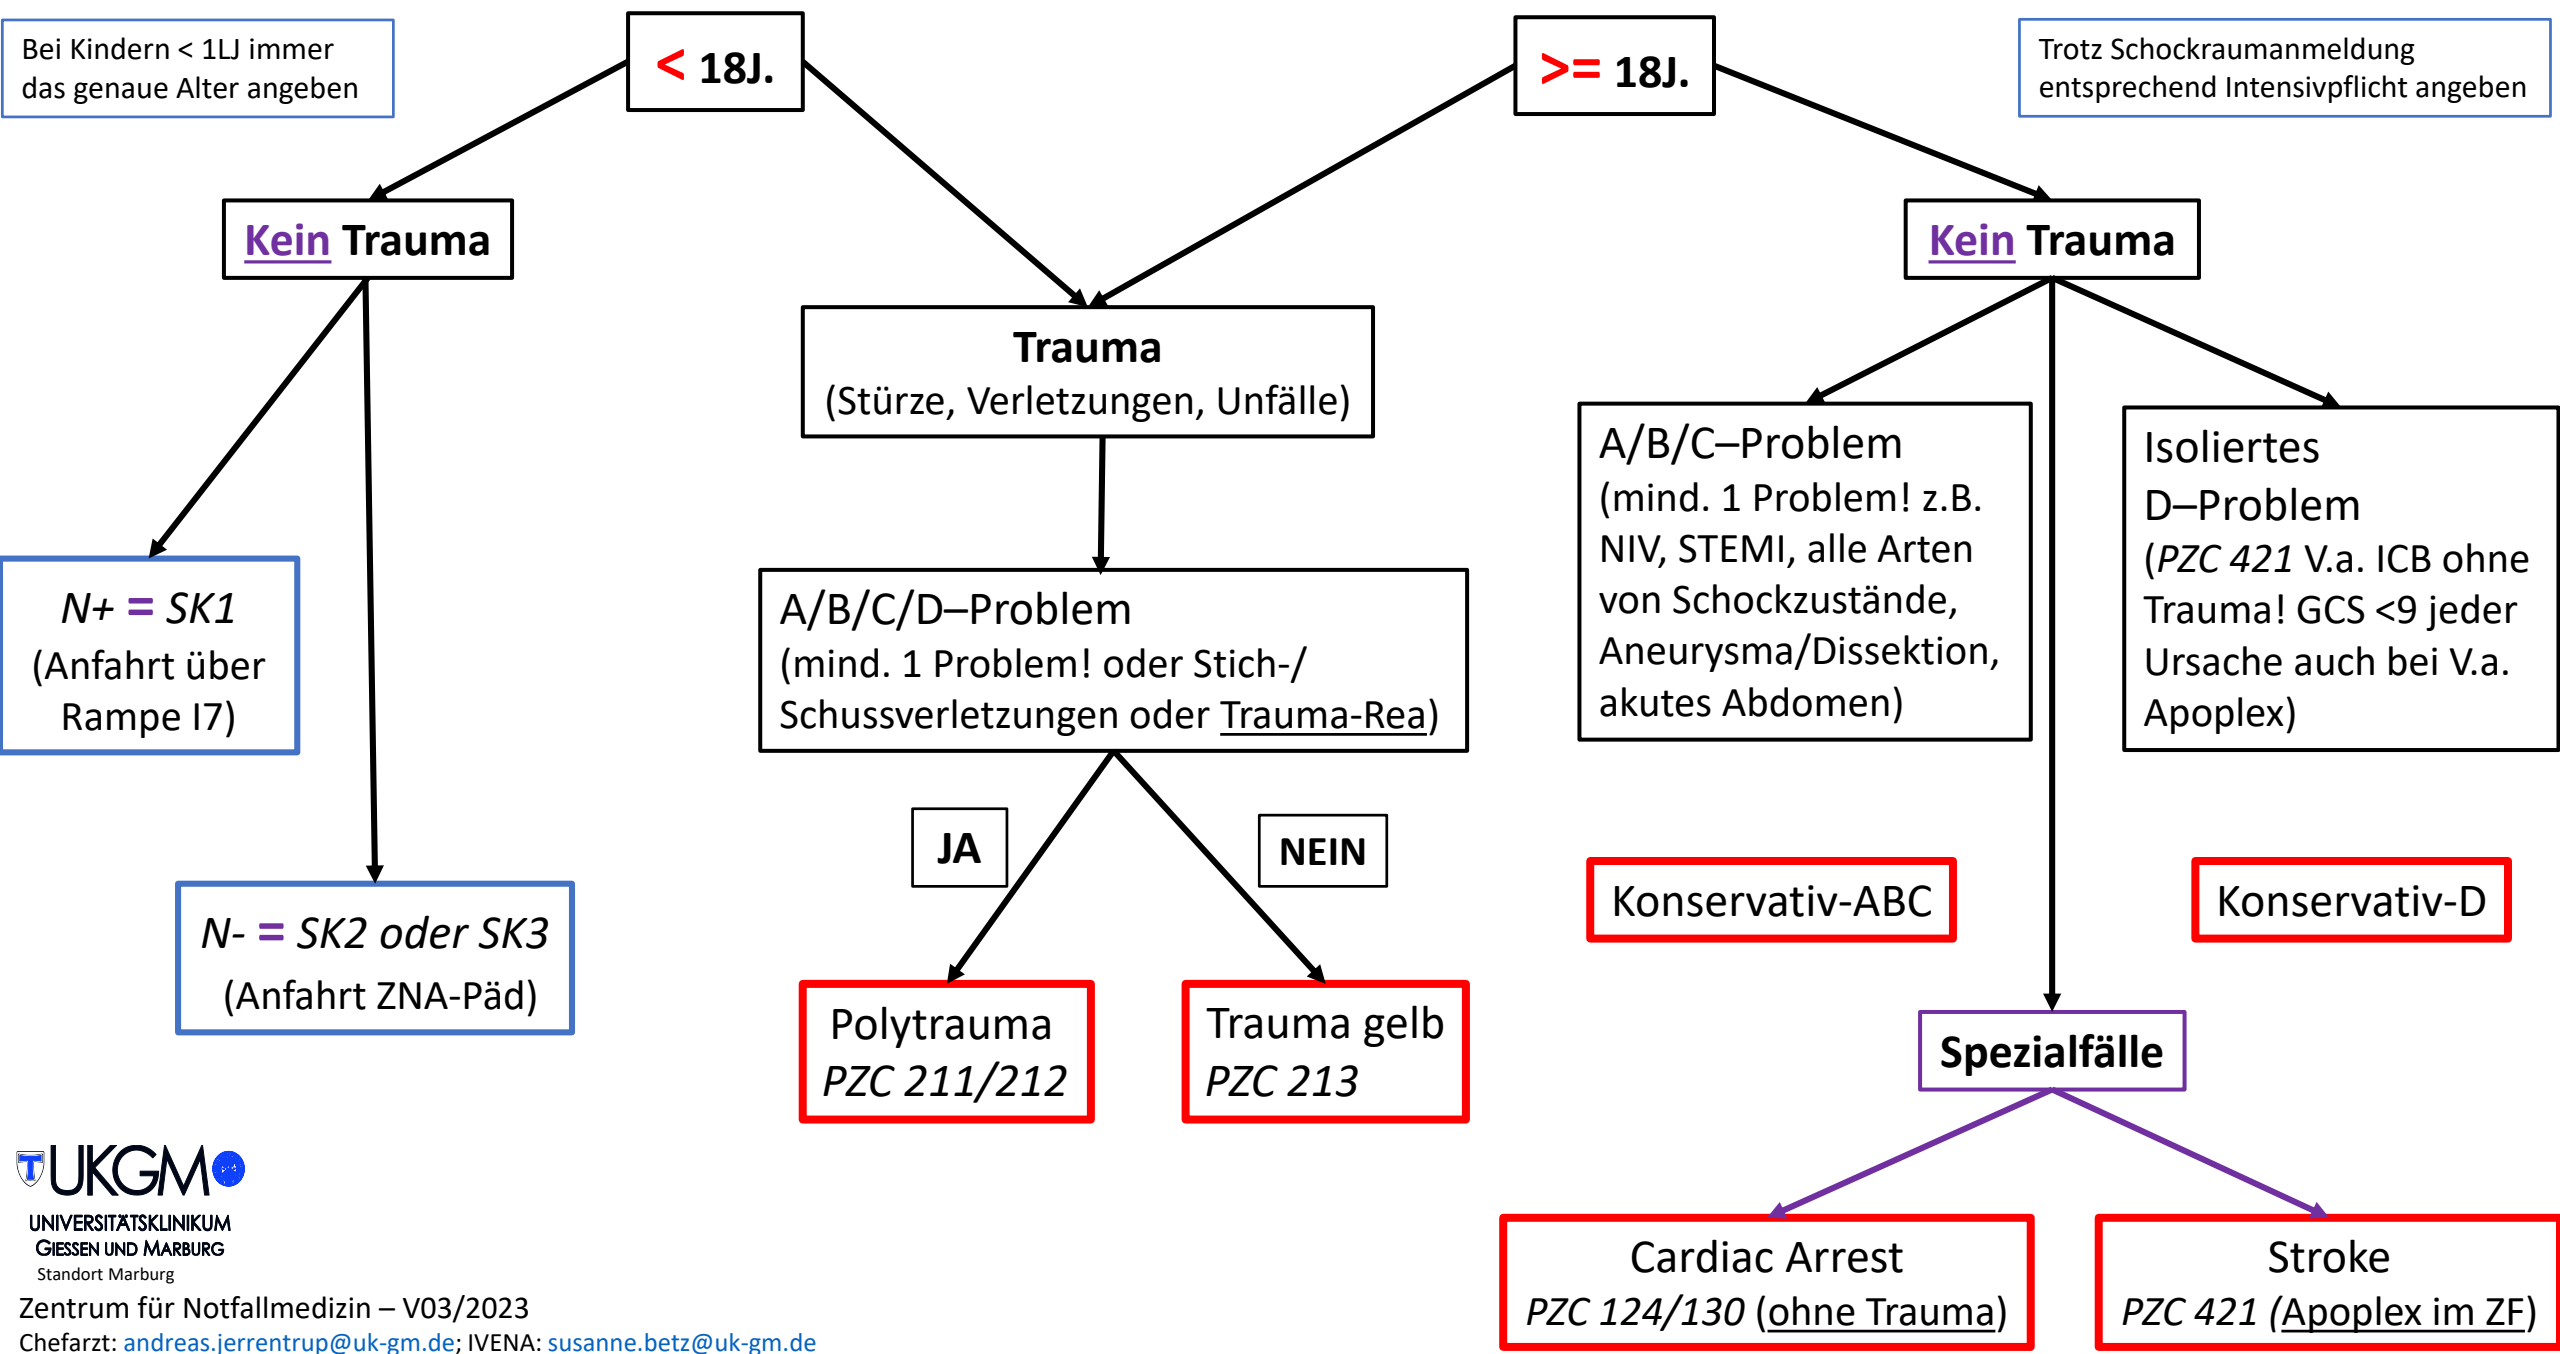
Bei Kindern < 1LJ immer das genaue Alter angeben

< 18J.

>= 18J.

Trotz Schockraumanmeldung entsprechend Intensivpflicht angeben

Kein Trauma

Trauma
(Stürze, Verletzungen, Unfälle)

Kein Trauma

N+ = SK1
(Anfahrt über Rampe I7)

A/B/C/D–Problem
(mind. 1 Problem! oder Stich-/ Schussverletzungen oder Trauma-Rea)

A/B/C–Problem
(mind. 1 Problem! z.B. NIV, STEMI, alle Arten von Schockzustände, Aneurysma/Dissektion, akutes Abdomen)

Isoliertes D–Problem
(PZC 421 V.a. ICB ohne Trauma! GCS <9 jeder Ursache auch bei V.a. Apoplex)

JA

NEIN

N- = SK2 oder SK3
(Anfahrt ZNA-Päd)

Konservativ-ABC

Konservativ-D

Polytrauma
PZC 211/212

Trauma gelb
PZC 213

Spezialfälle

UKGM
UNIVERSITÄTSKLINIKUM GIESSEN UND MARBURG
Standort Marburg

Cardiac Arrest
PZC 124/130 (ohne Trauma)

Stroke
PZC 421 (Apoplex im ZF)

Zentrum für Notfallmedizin – V03/2023
Chefarzt: andreas.jerrentrup@uk-gm.de; IVENA: susanne.betz@uk-gm.de